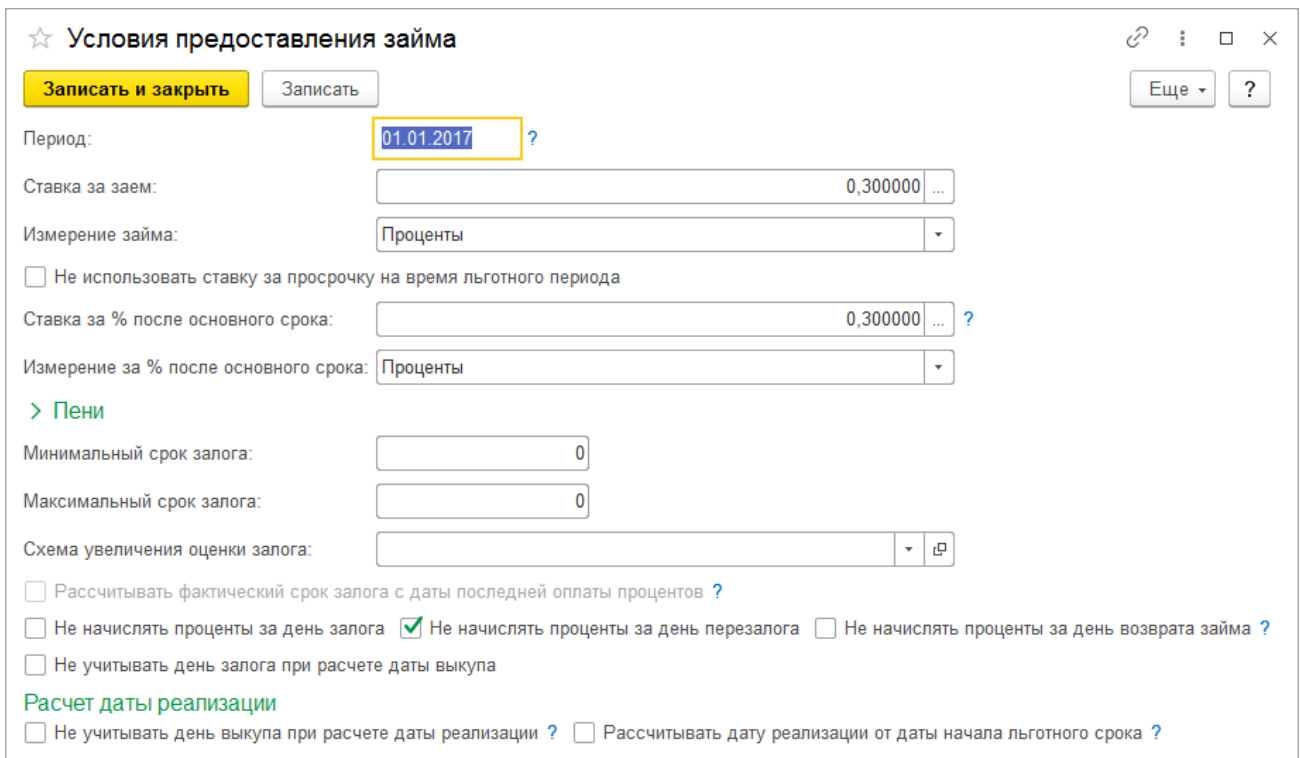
☆ Условия предоставления займа

Записать и закрыть | Записать | Еще ▾ | ?

Период: 01.01.2017 ?

Ставка за заем: 0,300000 ...

Измерение займа: Проценты

Не использовать ставку за просрочку на время льготного периода

Ставка за % после основного срока: 0,300000 ... ?

Измерение за % после основного срока: Проценты

> Пени

Минимальный срок залога: 0

Максимальный срок залога: 0

Схема увеличения оценки залога:

Рассчитывать фактический срок залога с даты последней оплаты процентов ?

Не начислять проценты за день залога
Не начислять проценты за день перезалога
Не начислять проценты за день возврата займа ?

Не учитывать день залога при расчете даты выкупа

Расчет даты реализации

Не учитывать день выкупа при расчете даты реализации ?
Рассчитывать дату реализации от даты начала льготного срока ?